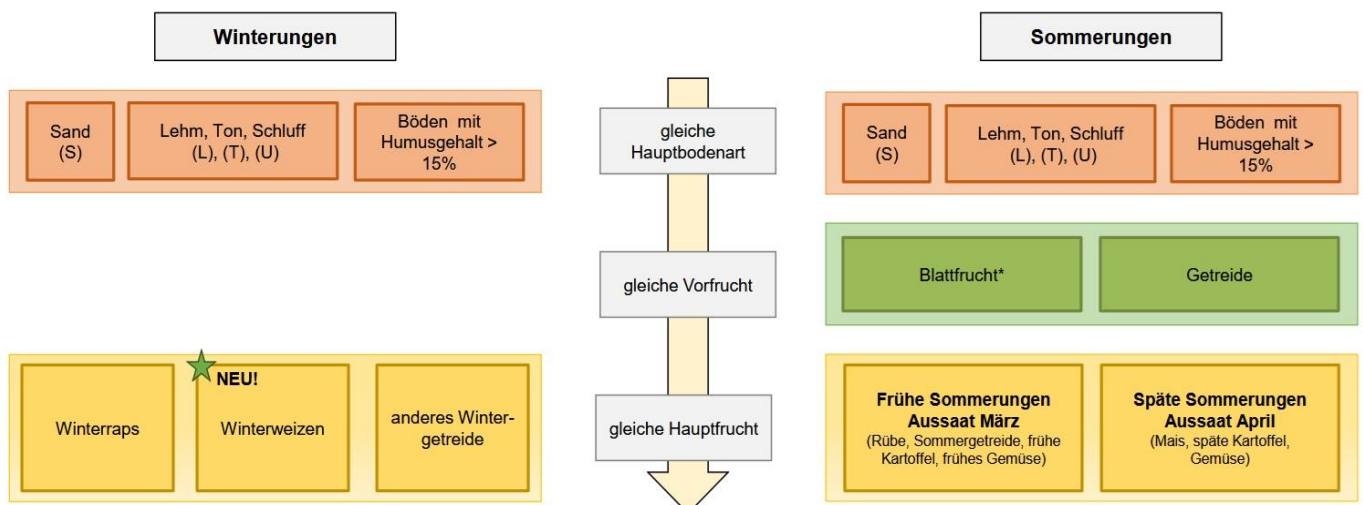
Winterungen

Sand (S)

Lehm, Ton, Schluff (L), (T), (U)

Böden mit Humusgehalt > 15%

NEU!

Winterraps

Winterweizen

anderes Wintergetreide

gleiche Hauptbodenart

gleiche Vorfrucht

gleiche Hauptfrucht

Sommerungen

Sand (S)

Lehm, Ton, Schluff (L), (T), (U)

Böden mit Humusgehalt > 15%

Blattfrucht*

Getreide

Frühe Sommerungen Aussaat März
(Rübe, Sommergetreide, frühe Kartoffel, frühes Gemüse)

Späte Sommerungen Aussaat April
(Mais, späte Kartoffel, Gemüse)